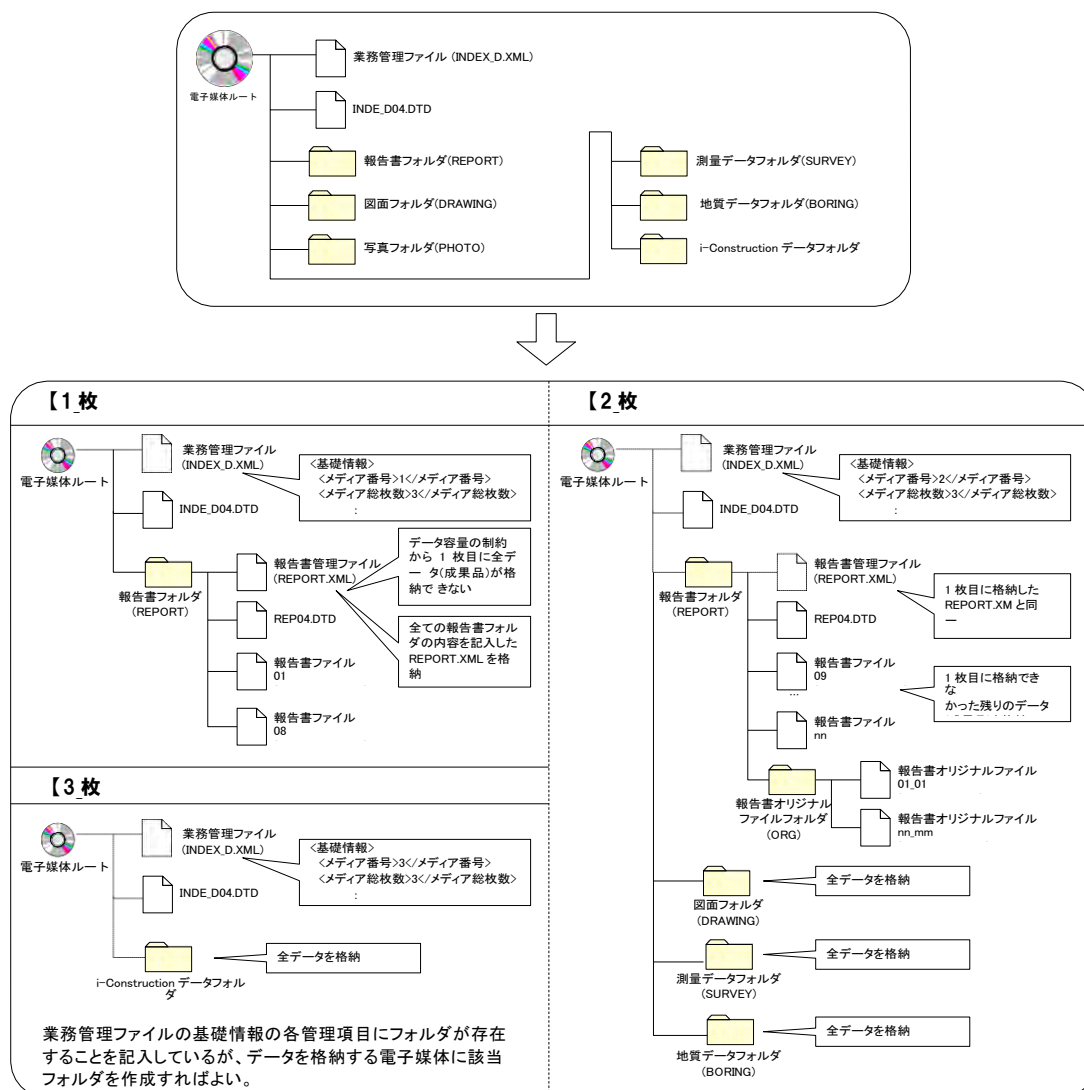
電子媒体ルート

業務管理ファイル (INDEX_D.XML)

INDE_D04.DTD

報告書フォルダ(REPORT)

図面フォルダ(DRAWING)

写真フォルダ(PHOTO)

測量データフォルダ(SURVEY)

地質データフォルダ(BORING)

i-Construction データフォルダ

【1 枚

電子媒体ルート

業務管理ファイル (INDEX_D.XML)

<基礎情報> <メディア番号>1</メディア番号> <メディア総枚数>3</メディア総枚数> :

INDE_D04.DTD

報告書フォルダ (REPORT)

報告書管理ファイル (REPORT.XML)

データ容量の制約から 1 枚目に全データ(成果品)が格納できない

REP04.DTD

全ての報告書フォルダの内容を記入した REPORT.XML を格納

報告書ファイル 01

報告書ファイル 08

【3 枚

電子媒体ルート

業務管理ファイル (INDEX_D.XML)

<基礎情報> <メディア番号>3</メディア番号> <メディア総枚数>3</メディア総枚数> :

INDE_D04.DTD

i-Construction データフォルダ

全データを格納

業務管理ファイルの基礎情報の各管理項目にフォルダが存在することを記入しているが、データを格納する電子媒体に該当フォルダを作成すればよい。

【2 枚

電子媒体ルート

業務管理ファイル (INDEX_D.XML)

<基礎情報> <メディア番号>2</メディア番号> <メディア総枚数>3</メディア総枚数> :

INDE_D04.DTD

報告書フォルダ (REPORT)

報告書管理ファイル (REPORT.XML)

1 枚目に格納した REPORT.XM と同一

REP04.DTD

報告書ファイル 09

1 枚目に格納できな かった残りのデータ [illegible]

報告書ファイル nn

報告書オリジナルファイルフォルダ (ORG)

報告書オリジナルファイル 01_01

報告書オリジナルファイル nn_mm

図面フォルダ (DRAWING)

全データを格納

測量データフォルダ (SURVEY)

全データを格納

地質データフォルダ (BORING)

全データを格納